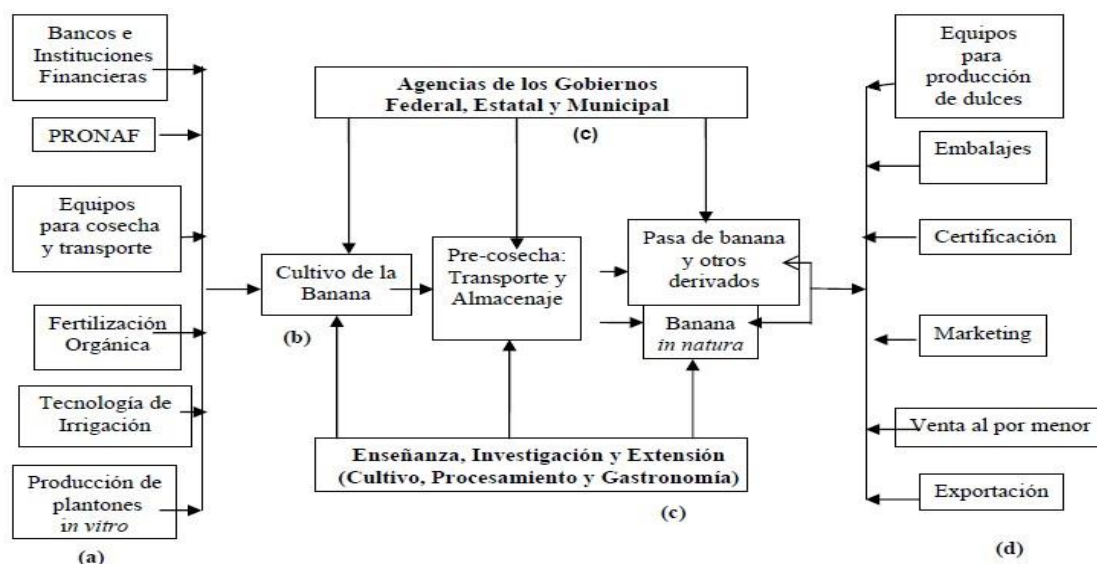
Bancos e Instituciones Financieras

PRONAF

Equipos para cosecha y transporte

Fertilización Orgánica

Tecnología de Irrigación

Producción de plantones *in vitro*

(a)

Agencias de los Gobiernos Federal, Estatal y Municipal

(c)

Cultivo de la Banana

(b)

Pre-cosecha: Transporte y Almacenaje

Pasa de banana y otros derivados

Banana *in natura*

Enseñanza, Investigación y Extensión (Cultivo, Procesamiento y Gastronomía)

(c)

Equipos para producción de dulces

Embalajes

Certificación

Marketing

Venta al por menor

Exportación

(d)